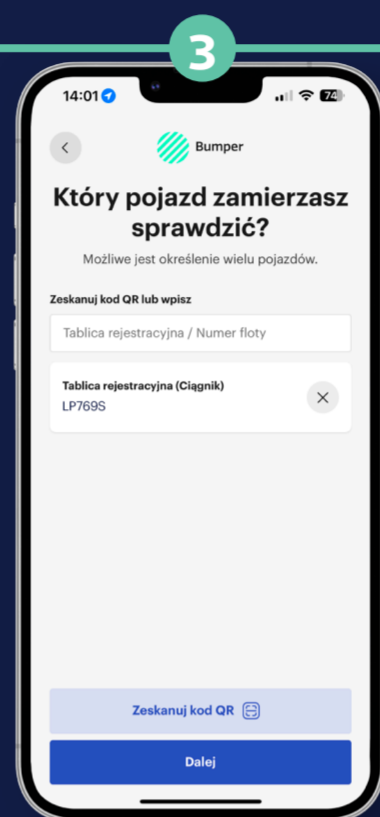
3

14:01

74

Bumper

Który pojazd zamierzasz sprawdzić?

Możliwe jest określenie wielu pojazdów.

Zeskanuj kod QR lub wpisz

Tablica rejestracyjna / Numer floty

Tablica rejestracyjna (Ciągnik)
LP769S

Zeskanuj kod QR

Dalej